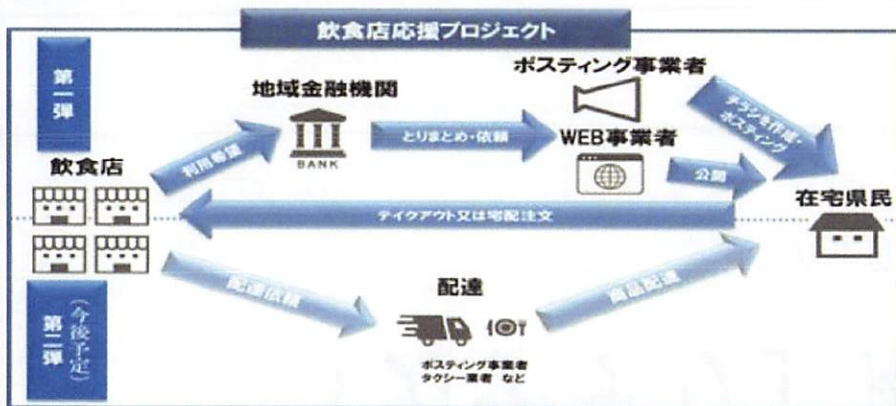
飲食店応援プロジェクト

第一弾

地域金融機関

ポスティング事業者

飲食店

利用希望

BANK

とりまとめ・依頼

WEB事業者

チラシを作成・ポスティング

公開

在宅県民

テイクアウト又は宅配注文

配達依頼

配達

商品配達

第二弾（今後予定）

ポスティング事業者
タクシー業者 など